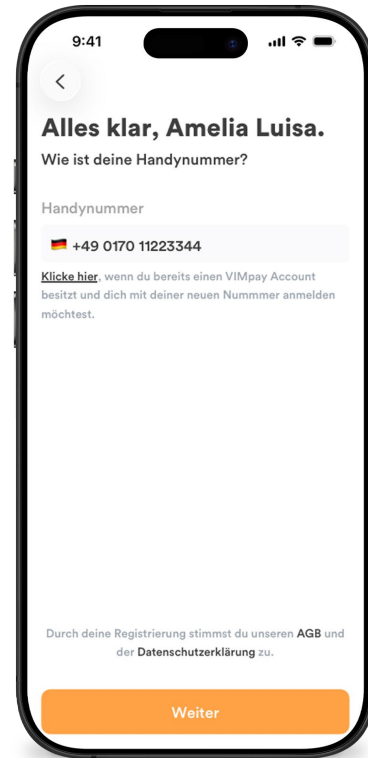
9:41

<

Alles klar, Amelia Luisa.

Wie ist deine Handynummer?

Handynummer

+49 0170 11223344

Klicke hier, wenn du bereits einen VIMpay Account besitzt und dich mit deiner neuen Nummmer anmelden möchtest.

Durch deine Registrierung stimmst du unseren AGB und der Datenschutzerklärung zu.

Weiter